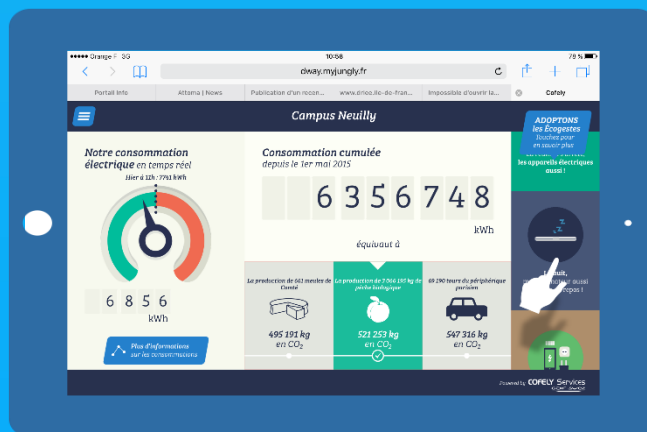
••••• Orange F 3G 10:56 78 %

dway.myjungly.fr

Portail Info | Atooma | News | Publication d'un recen... | www.drieo.ile-de-fran... | Impossible d'ouvrir la... | Cofely

Campus Neuilly

ADOPTONS les Écogestes
Touchez pour en savoir plus

les appareils électriques aussi !

Notre consommation électrique en temps réel

hier à 12h : 7791 kWh

6 8 5 6
kWh

Plus d'informations sur les consommations

Consommation cumulée
depuis le 1er mai 2015

6 3 5 6 7 4 8
kWh

équivaut à

La production de 641 meules de Comté
495 191 kg en $CO_2$

La production de 7 004 195 kg de pêche biologique
521 253 kg en $CO_2$

69 290 tours du périphérique parisien
547 316 kg en $CO_2$

La nuit, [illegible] aussi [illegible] repos !

Powered by COFELY Services